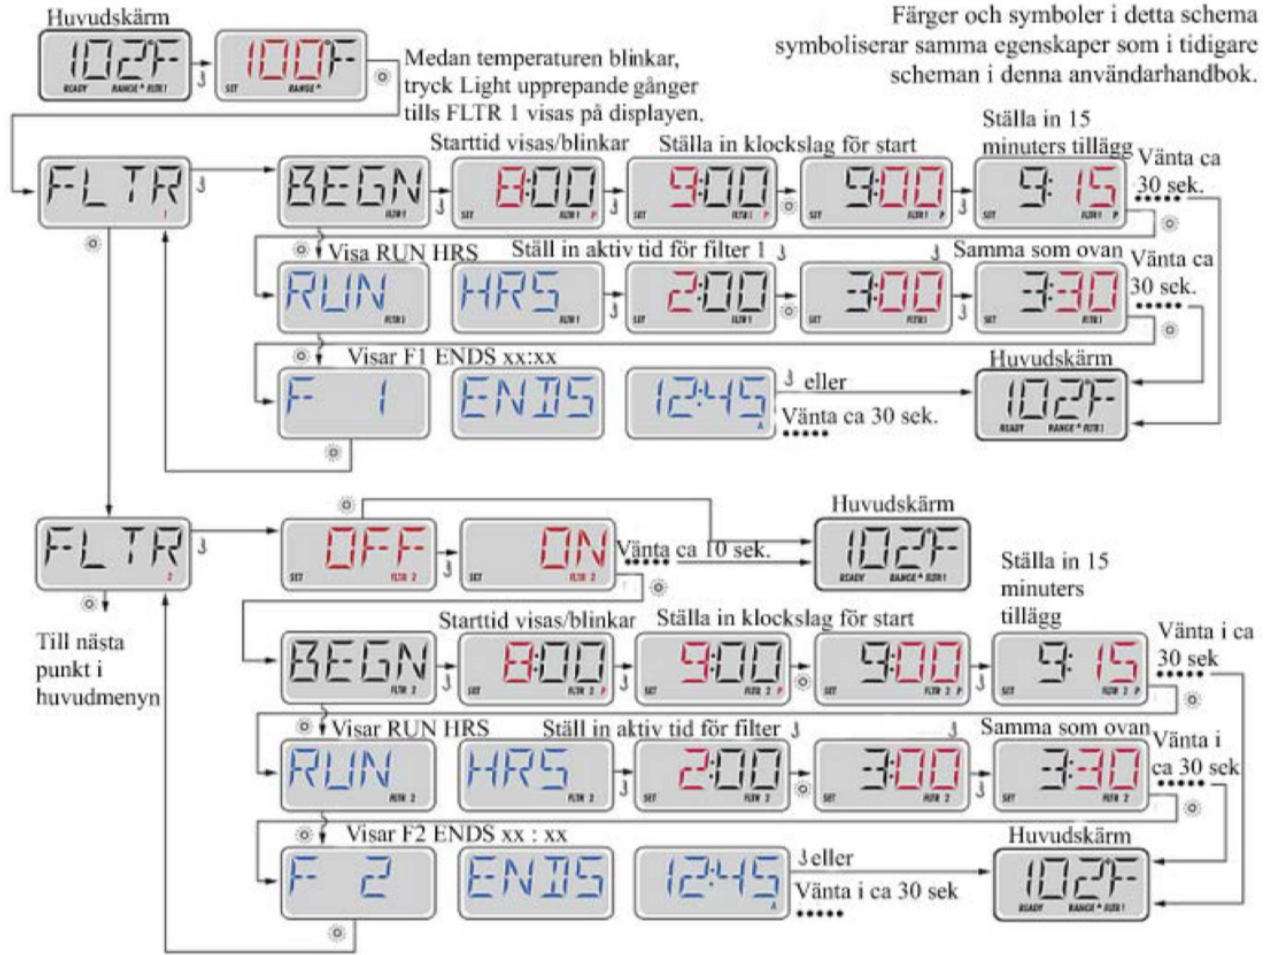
Huvudskärm

102F
READY RANGE FLTR1

100F
SET RANGE

Medan temperaturen blinkar, tryck Light upprepande gånger tills FLTR 1 visas på displayen.

Färger och symboler i detta schema symboliserar samma egenskaper som i tidigare scheman i denna användarhandbok.

FLTR
1

Starttid visas/blinkar

Ställa in klockslag för start

Ställa in 15 minuters tillägg

Vänta ca 30 sek.

BEGN
FLTR1

8:00
SET FLTR1 P

9:00
SET FLTR1 P

9:00
SET FLTR1 P

9:15
SET FLTR1 P

Visa RUN HRS

Ställ in aktiv tid för filter 1

Samma som ovan

Vänta ca 30 sek.

RUN
FLTR1

HRS
FLTR1

2:00
SET FLTR1

3:00
SET FLTR1

3:30
SET FLTR1

Visar F1 ENDS xx:xx

Huvudskärm

F 1

ENDS

12:45
A

eller

Vänta ca 30 sek.

102F
READY RANGE FLTR1

FLTR
2

OFF
SET FLTR 2

ON
SET FLTR 2

Vänta ca 10 sek.

Huvudskärm

102F
READY RANGE FLTR1

Ställa in 15 minuters tillägg

Till nästa punkt i huvudmenyn

Starttid visas/blinkar

Ställa in klockslag för start

Vänta i ca 30 sek

BEGN
FLTR 2

8:00
SET FLTR 2 P

9:00
SET FLTR 2 P

9:00
SET FLTR 2 P

9:15
SET FLTR 2 P

Visar RUN HRS

Ställ in aktiv tid för filter

Samma som ovan

Vänta i ca 30 sek

RUN
FLTR 2

HRS
FLTR 2

2:00
SET FLTR 2

3:00
SET FLTR 2

3:30
SET FLTR 2

Visar F2 ENDS xx : xx

Huvudskärm

F 2

ENDS

12:45
A

eller

Vänta i ca 30 sek

102F
READY RANGE FLTR1